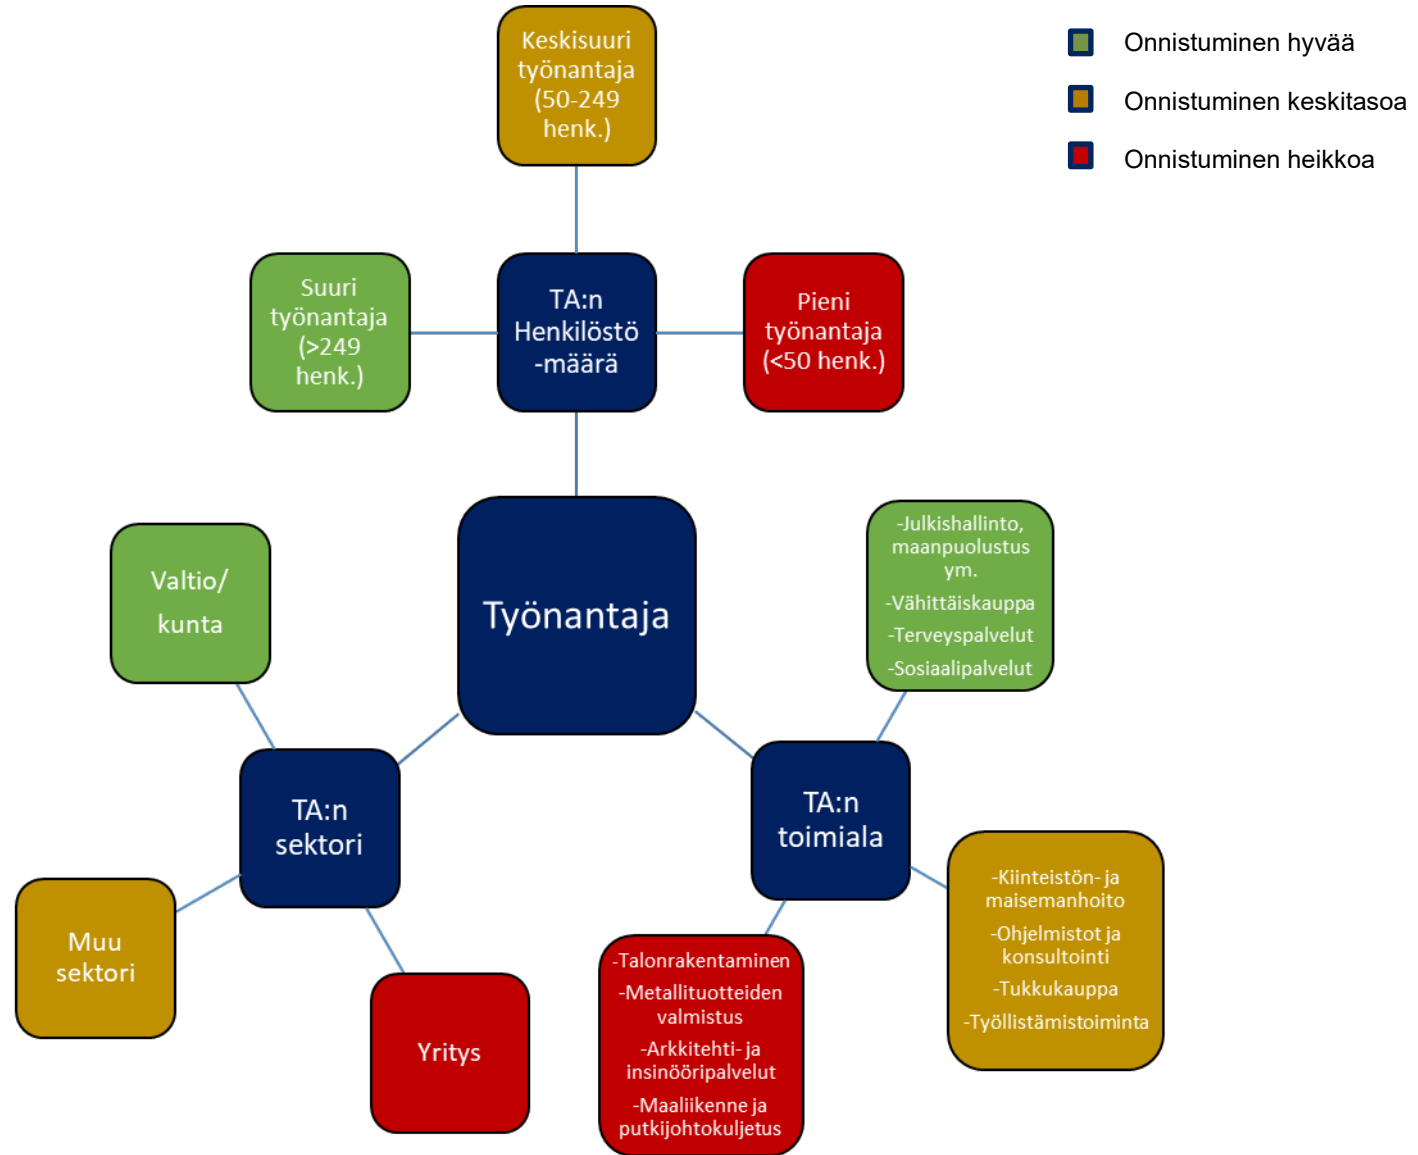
Onnistuminen hyvää

Onnistuminen keskitasoa

Onnistuminen heikkoa

Keskisuuri työnantaja (50-249 henk.)

Suuri työnantaja (>249 henk.)

TA:n Henkilöstö -määrä

Pieni työnantaja (<50 henk.)

Valtio/ kunta

Työnantaja

-Julkishallinto, maanpuolustus ym.

-Vähittäiskauppa

-Terveyspalvelut

-Sosiaalipalvelut

TA:n sektori

TA:n toimiala

Muu sektori

Yritys

-Talonrakentaminen

-Metallituotteiden valmistus

-Arkkitehti- ja insinööripalvelut

-Maaliikenne ja putkijohtokuljetus

-Kiinteistön- ja maisemanhoito

-Ohjelmistot ja konsultointi

-Tukkukauppa

-Työllistämistoiminta